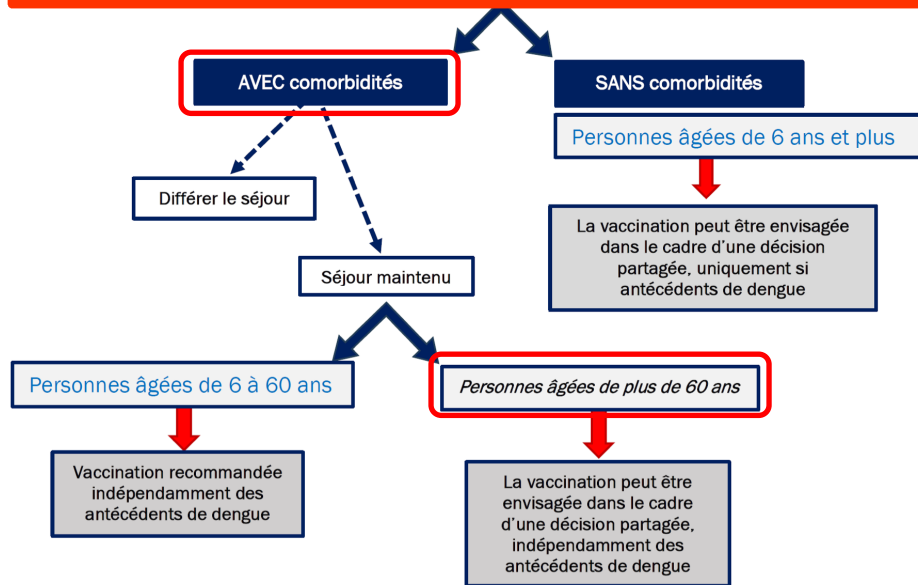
AVEC comorbidités

SANS comorbidités

Personnes âgées de 6 ans et plus

Différer le séjour

La vaccination peut être envisagée dans le cadre d'une décision partagée, uniquement si antécédents de dengue

Séjour maintenu

Personnes âgées de 6 à 60 ans

Personnes âgées de plus de 60 ans

Vaccination recommandée indépendamment des antécédents de dengue

La vaccination peut être envisagée dans le cadre d'une décision partagée, indépendamment des antécédents de dengue